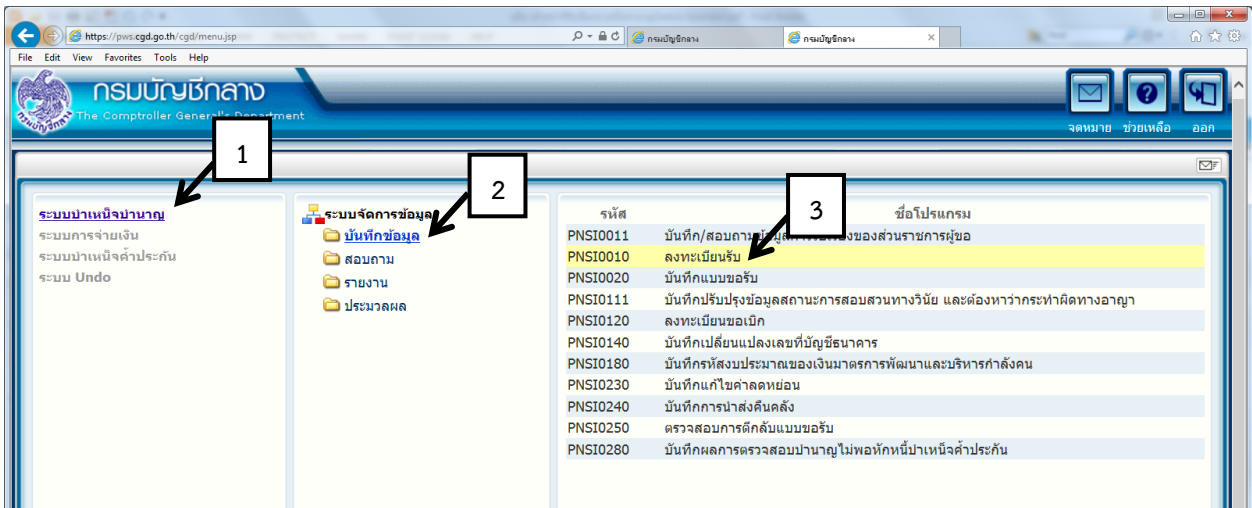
https://pws.cgd.go.th/cgd/menu.jsp
กรมบัญชีกลาง
กรมบัญชีกลาง
File Edit View Favorites Tools Help
กรมบัญชีกลาง
The Comptroller General's Department
จดหมาย ช่วยเหลือ ออก

1
2
3

ระบบบำเหน็จบำนาญ
ระบบการจ่ายเงิน
ระบบบำเหน็จค้ำประกัน
ระบบ Undo

ระบบจัดการข้อมูล
บันทึกข้อมูล
สอบถาม
รายงาน
ประมวลผล

| รหัส | ชื่อโปรแกรม |
|---|---|
| PNSI0011 | บันทึก/สอบถาม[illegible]ของส่วนราชการผู้ขอ |
| PNSI0010 | ลงทะเบียนรับ |
| PNSI0020 | บันทึกแบบขอรับ |
| PNSI0111 | บันทึกปรับปรุงข้อมูลสถานะการสอบสวนทางวินัย และต้องหาว่ากระทำผิดทางอาญา |
| PNSI0120 | ลงทะเบียนขอเบิก |
| PNSI0140 | บันทึกเปลี่ยนแปลงเลขที่บัญชีธนาคาร |
| PNSI0180 | บันทึกรหัสงบประมาณของเงินมาตรการพัฒนาและบริหารกำลังคน |
| PNSI0230 | บันทึกแก้ไขค่าลดหย่อน |
| PNSI0240 | บันทึกการนำส่งคืนคลัง |
| PNSI0250 | ตรวจสอบการตีกลับแบบขอรับ |
| PNSI0280 | บันทึกผลการตรวจสอบบำนาญไม่พอหักหนี้บำเหน็จค้ำประกัน |